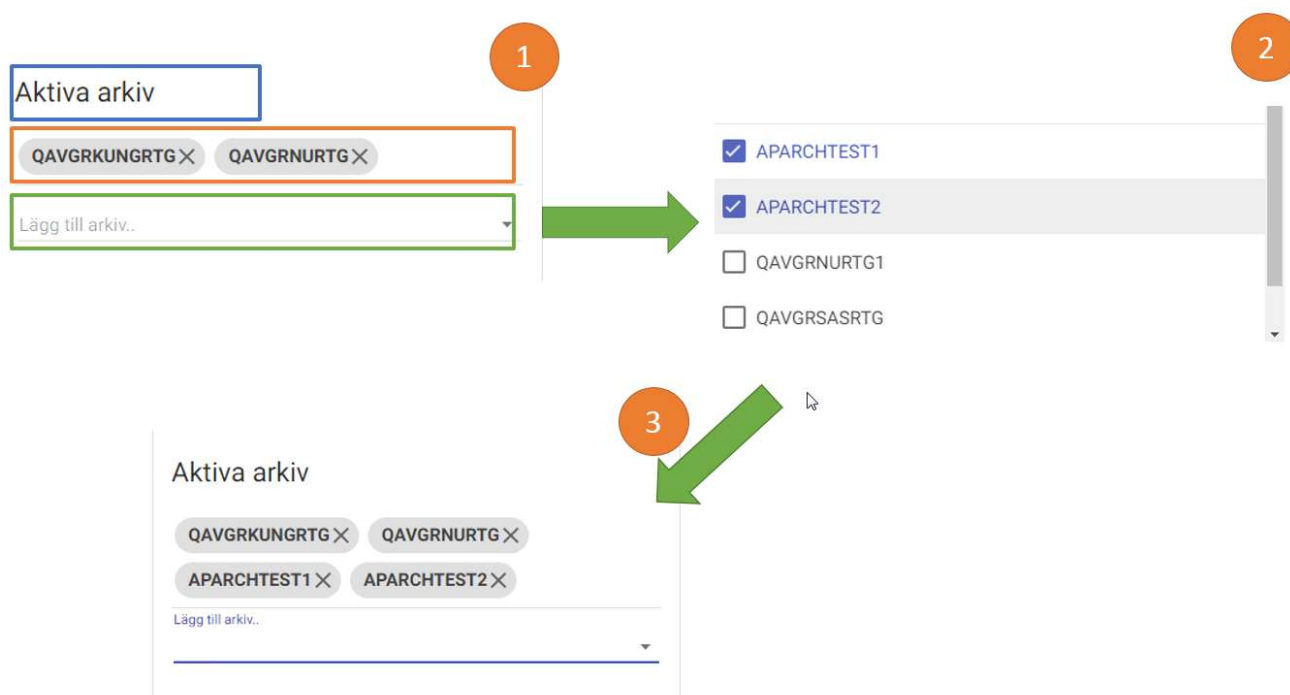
1

Aktiva arkiv

QAVGRKUNGRTG ✕ QAVGRNURTG ✕

Lägg till arkiv..

2

APARCHTEST1

APARCHTEST2

QAVGRNURTG1

QAVGRSASRTG

3

Aktiva arkiv

QAVGRKUNGRTG ✕ QAVGRNURTG ✕

APARCHTEST1 ✕ APARCHTEST2 ✕

Lägg till arkiv..